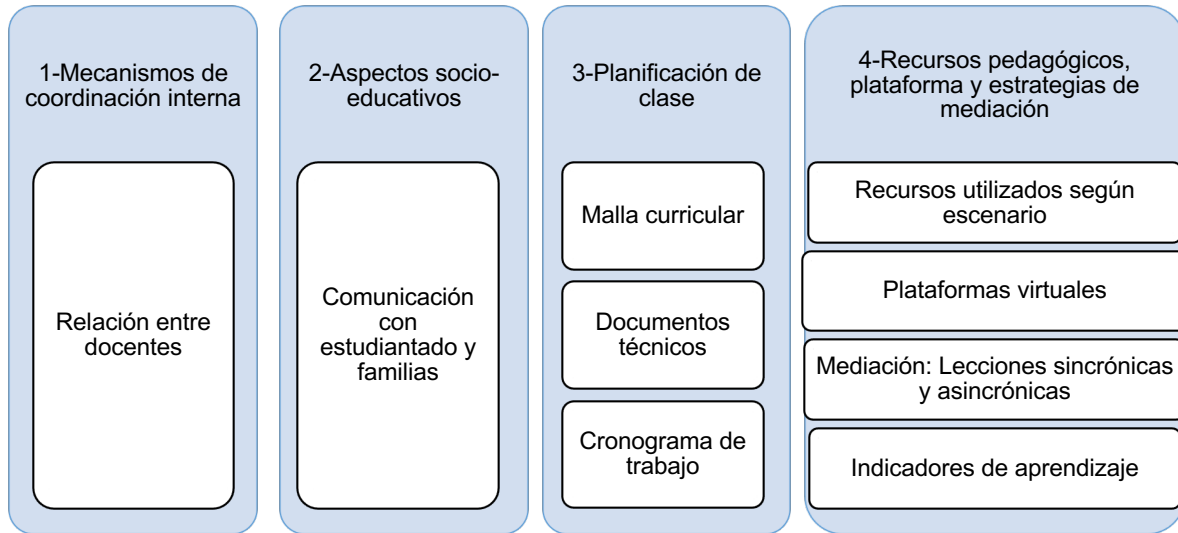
1-Mecanismos de coordinación interna

Relación entre docentes

2-Aspectos socio-educativos

Comunicación con estudiantado y familias

3-Planificación de clase

Malla curricular

Documentos técnicos

Cronograma de trabajo

4-Recursos pedagógicos, plataforma y estrategias de mediación

Recursos utilizados según escenario

Plataformas virtuales

Mediación: Lecciones sincrónicas y asincrónicas

Indicadores de aprendizaje